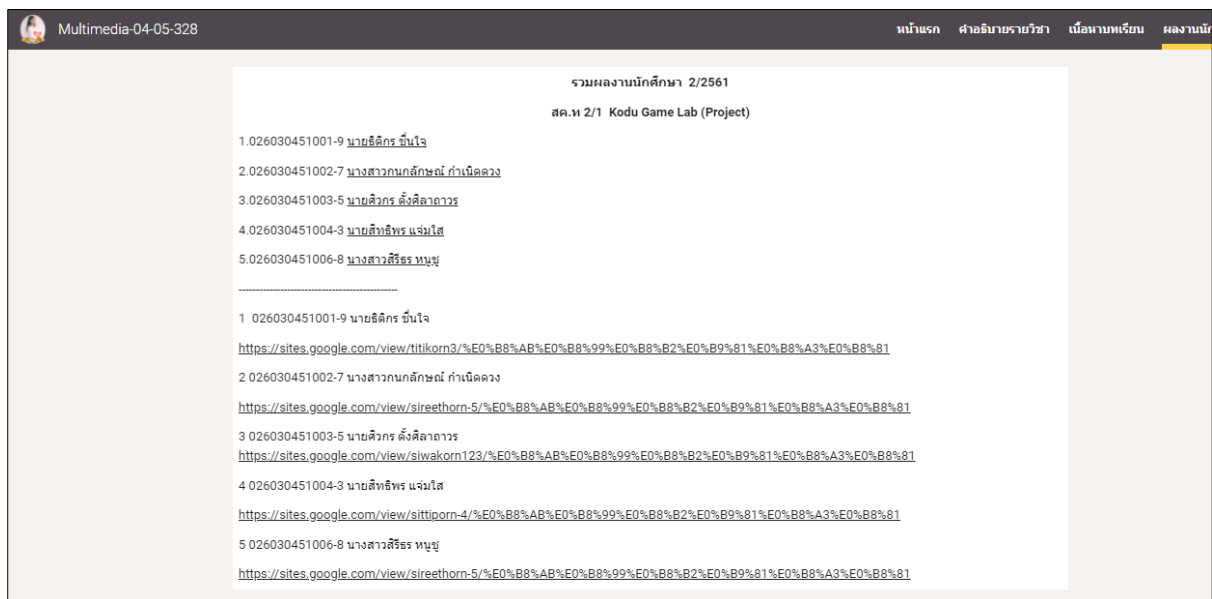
Multimedia-04-05-328

หน้าแรก คำอธิบายรายวิชา เนื้อหาบทเรียน ผลงานนัก

รวมผลงานนักศึกษา 2/2561

สค.ท 2/1 Kodu Game Lab (Project)

1.026030451001-9 นายธิติกร ชื่นใจ

2.026030451002-7 นางสาวกนกลักษณ์ กำเนิดดวง

3.026030451003-5 นายศิวกร ตั้งศิลาถาวร

4.026030451004-3 นายสิทธิพร แจ่มใส

5.026030451006-8 นางสาวสิริธร หนูชู

------------------------------------------

1 026030451001-9 นายธิติกร ชื่นใจ

https://sites.google.com/view/titikorn3/%E0%B8%AB%E0%B8%99%E0%B8%B2%E0%B9%81%E0%B8%A3%E0%B8%81

2 026030451002-7 นางสาวกนกลักษณ์ กำเนิดดวง

https://sites.google.com/view/sireethorn-5/%E0%B8%AB%E0%B8%99%E0%B8%B2%E0%B9%81%E0%B8%A3%E0%B8%81

3 026030451003-5 นายศิวกร ตั้งศิลาถาวร
https://sites.google.com/view/siwakorn123/%E0%B8%AB%E0%B8%99%E0%B8%B2%E0%B9%81%E0%B8%A3%E0%B8%81

4 026030451004-3 นายสิทธิพร แจ่มใส

https://sites.google.com/view/sittiporn-4/%E0%B8%AB%E0%B8%99%E0%B8%B2%E0%B9%81%E0%B8%A3%E0%B8%81

5 026030451006-8 นางสาวสิริธร หนูชู

https://sites.google.com/view/sireethorn-5/%E0%B8%AB%E0%B8%99%E0%B8%B2%E0%B9%81%E0%B8%A3%E0%B8%81